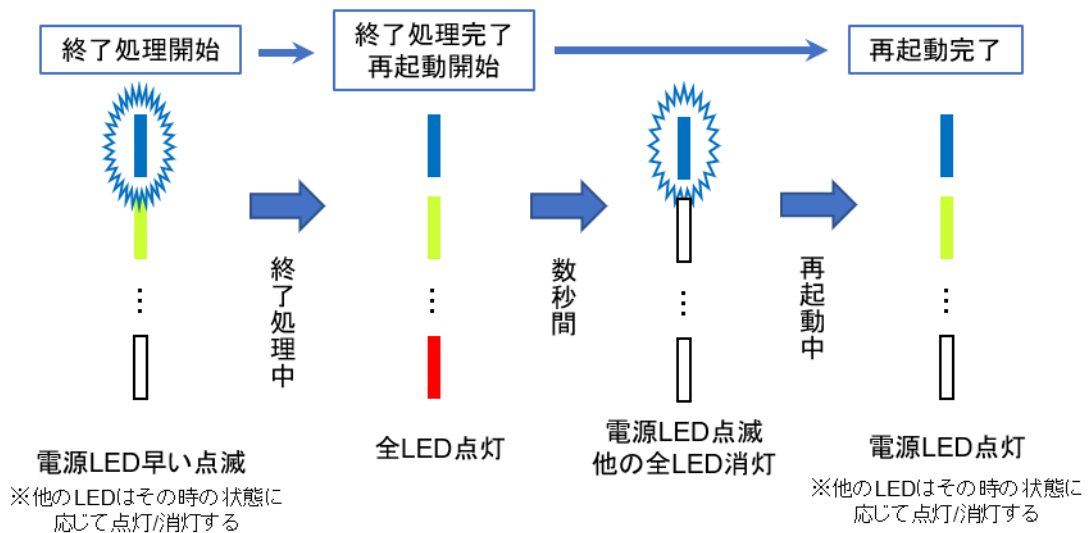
終了処理開始

終了処理完了
再起動開始

再起動完了

…

終了処理中

…

数秒間

…

再起動中

…

電源LED早い点滅
※他のLEDはその時の状態に応じて点灯/消灯する

全LED点灯

電源LED点滅
他の全LED消灯

電源LED点灯
※他のLEDはその時の状態に応じて点灯/消灯する